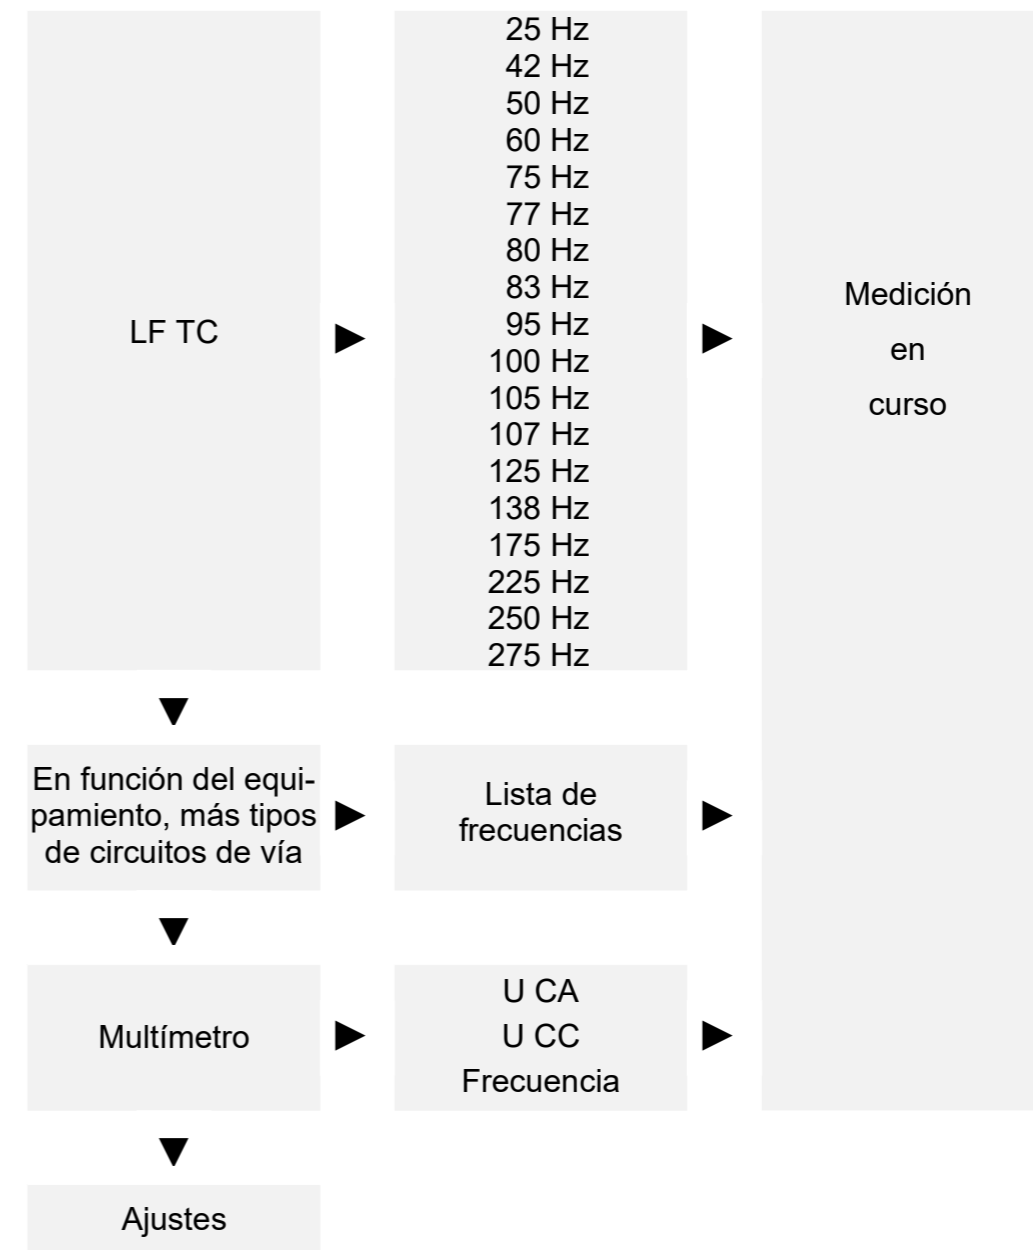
LF TC

25 Hz
42 Hz
50 Hz
60 Hz
75 Hz
77 Hz
80 Hz
83 Hz
95 Hz
100 Hz
105 Hz
107 Hz
125 Hz
138 Hz
175 Hz
225 Hz
250 Hz
275 Hz

Medición en curso

En función del equipamiento, más tipos de circuitos de vía

Lista de frecuencias

Multímetro

U CA
U CC
Frecuencia

Ajustes